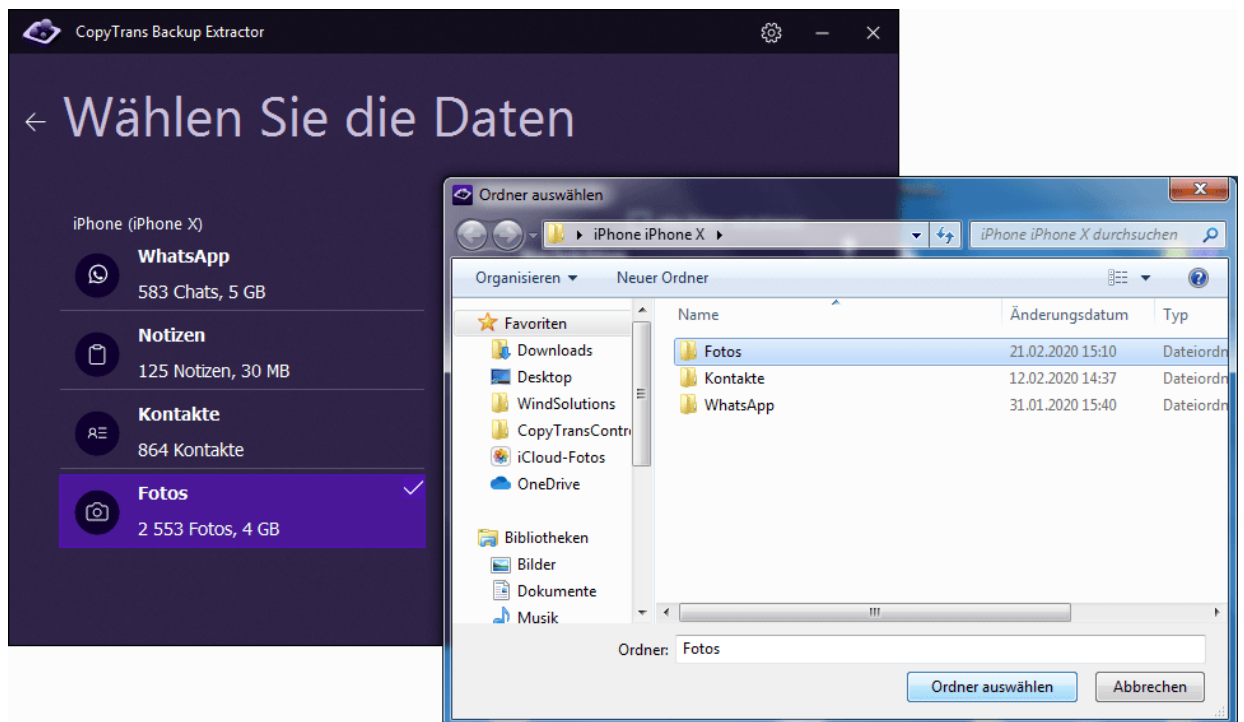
CopyTrans Backup Extractor

← Wählen Sie die Daten

iPhone (iPhone X)

WhatsApp
583 Chats, 5 GB

Notizen
125 Notizen, 30 MB

Kontakte
864 Kontakte

Fotos
2 553 Fotos, 4 GB

Ordner auswählen

▸ iPhone iPhone X ▸

iPhone iPhone X durchsuchen

Organisieren ▾ Neuer Ordner

Favoriten
Downloads
Desktop
WindSolutions
CopyTransContr
iCloud-Fotos
OneDrive

Bibliotheken
Bilder
Dokumente
Musik

| Name | Änderungsdatum | Typ |
|---|---|---|
| Fotos | 21.02.2020 15:10 | Dateiordn |
| Kontakte | 12.02.2020 14:37 | Dateiordn |
| WhatsApp | 31.01.2020 15:40 | Dateiordn |

Ordner: Fotos

Ordner auswählen Abbrechen